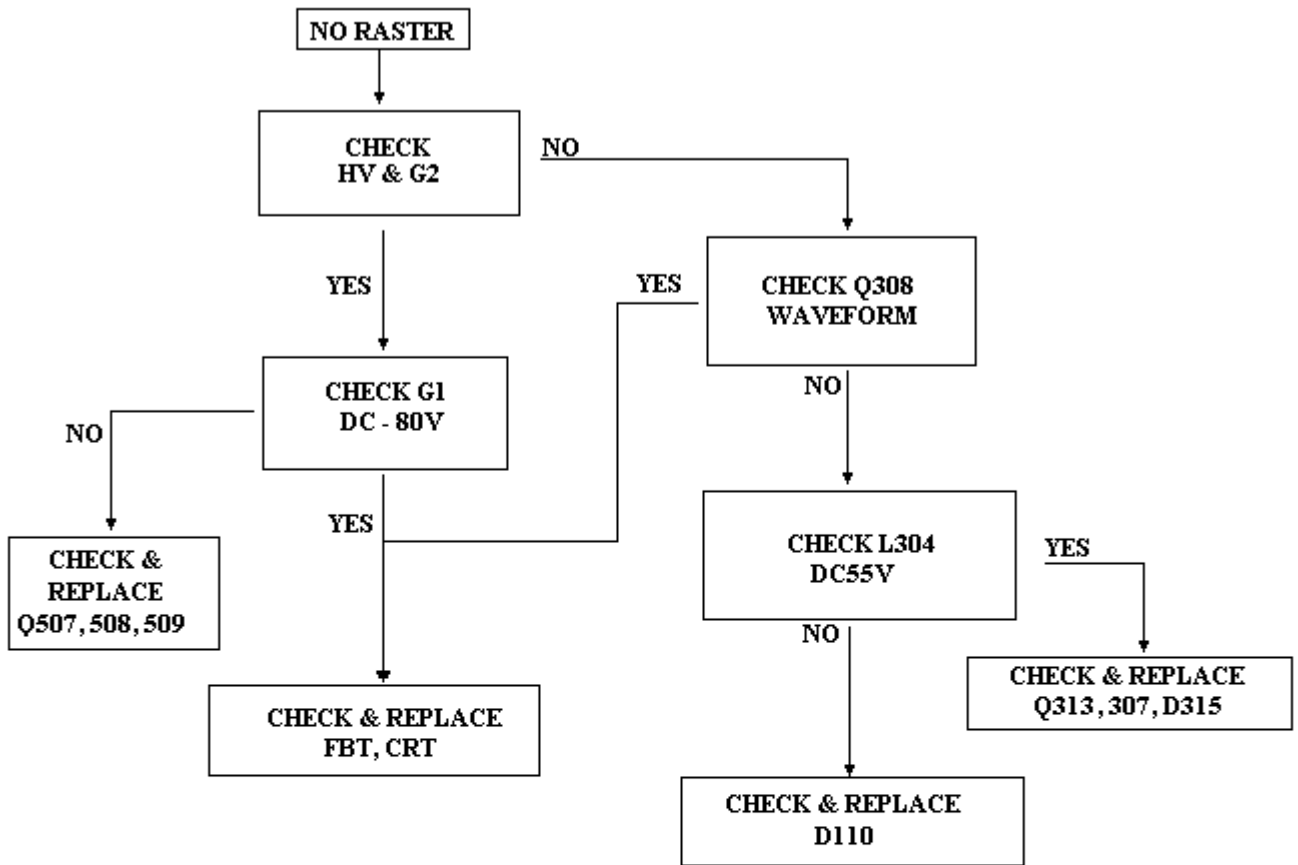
NO RASTER

CHECK
HV & G2

NO

YES

CHECK Q308
WAVEFORM

YES

CHECK G1
DC - 80V

NO

NO

YES

CHECK &
REPLACE
Q507, 508, 509

CHECK L304
DC55V

YES

NO

CHECK & REPLACE
Q313, 307, D315

CHECK & REPLACE
FBT, CRT

CHECK & REPLACE
D110